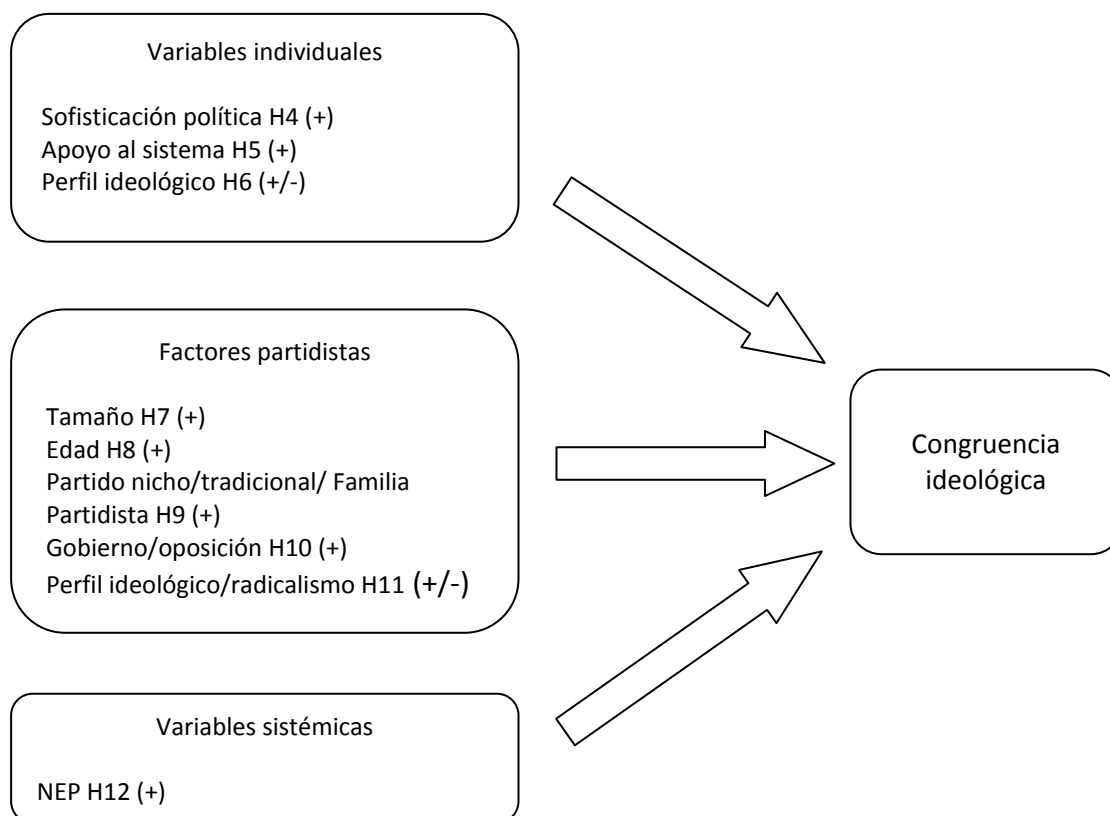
Variables individuales

Sofisticación política H4 (+)
Apoyo al sistema H5 (+)
Perfil ideológico H6 (+/-)

Factores partidistas

Tamaño H7 (+)
Edad H8 (+)
Partido nicho/tradicional/ Familia
Partidista H9 (+)
Gobierno/oposición H10 (+)
Perfil ideológico/radicalismo H11 (+/-)

Congruencia ideológica

Variables sistémicas

NEP H12 (+)